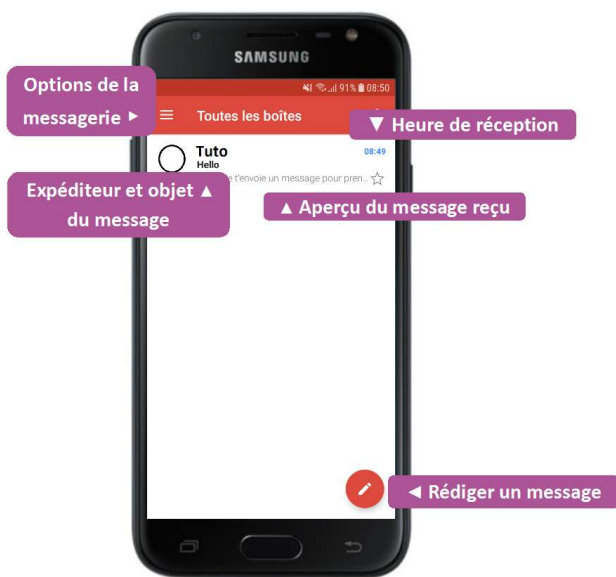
SAMSUNG

91% 08:50

Options de la messagerie ►

Toutes les boîtes

▼ Heure de réception

Tuto
Hello
08:49

Expéditeur et objet ▲ du message

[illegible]e t'envoie un message pour pren...

▲ Aperçu du message reçu

◄ Rédiger un message